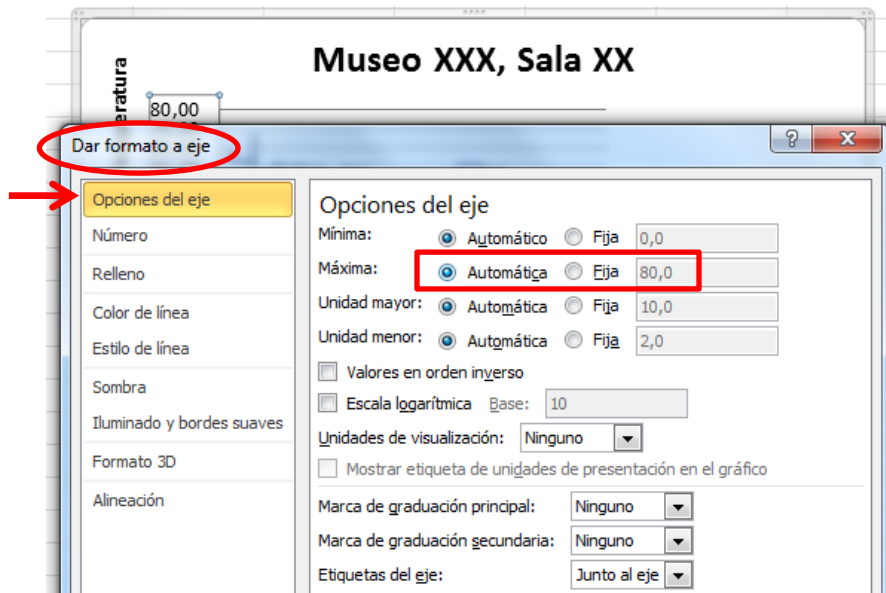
Museo XXX, Sala XX

eratura

80,00

Dar formato a eje

?

X

Opciones del eje
Número
Relleno
Color de línea
Estilo de línea
Sombra
Iluminado y bordes suaves
Formato 3D
Alineación

Opciones del eje

Mínima: Automático Fija 0,0

Máxima: Automática Fija 80,0

Unidad mayor: Automática Fija 10,0

Unidad menor: Automática Fija 2,0

Valores en orden inverso

Escala logarítmica Base: 10

Unidades de visualización: Ninguno

Mostrar etiqueta de unidades de presentación en el gráfico

Marca de graduación principal: Ninguno

Marca de graduación secundaria: Ninguno

Etiquetas del eje: Junto al eje